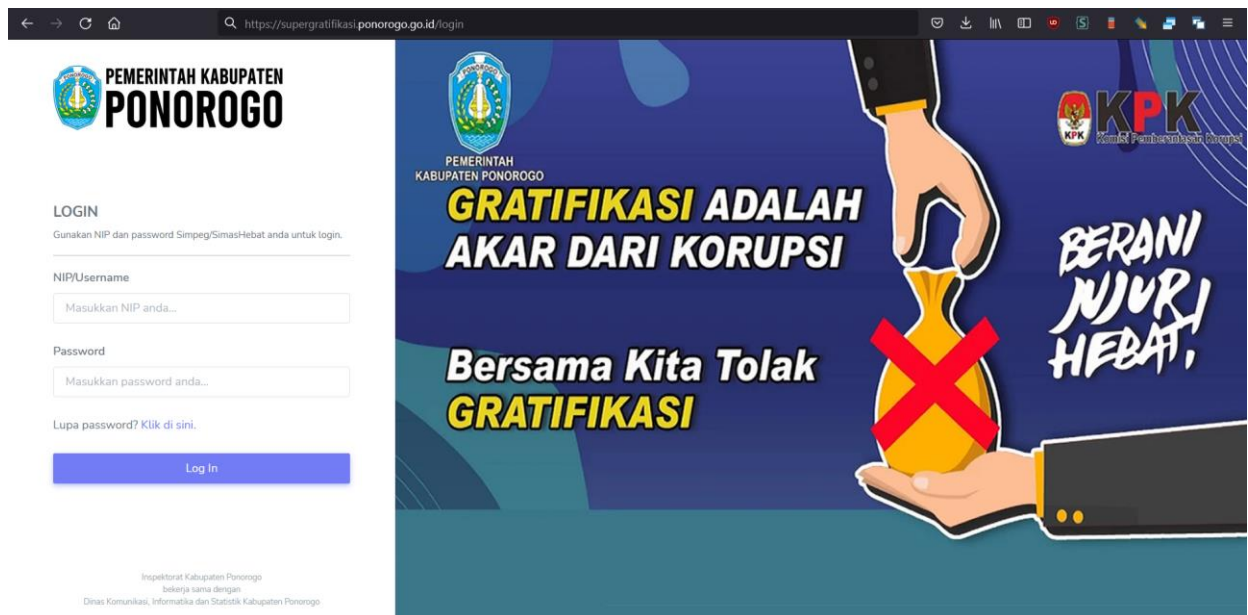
https://supergratifikasi.ponorogo.go.id/login

PEMERINTAH KABUPATEN
PONOROGO

LOGIN
Gunakan NIP dan password Simpeg/SimasHebat anda untuk login.

NIP/Username
Masukkan NIP anda...

Password
Masukkan password anda...

Lupa password? Klik di sini.

Log In

Inspektorat Kabupaten Ponorogo
bekerja sama dengan
Dinas Komunikasi, Informatika dan Statistik Kabupaten Ponorogo

PONOROGO
PEMERINTAH
KABUPATEN PONOROGO

KPK
KPK
Komisi Pemberantasan Korupsi

GRATIFIKASI ADALAH AKAR DARI KORUPSI

Bersama Kita Tolak GRATIFIKASI

BERANI JUJUR HEBAT!